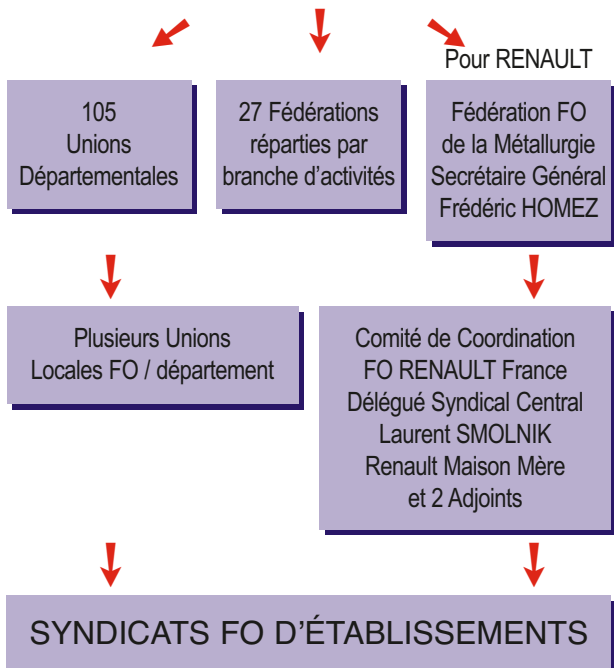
Pour RENAULT

105
Unions
Départementales

27 Fédérations
réparties par
branche d’activités

Fédération FO
de la Métallurgie
Secrétaire Général
Frédéric HOMEZ

Plusieurs Unions
Locales FO / département

Comité de Coordination
FO RENAULT France
Délégué Syndical Central
Laurent SMOLNIK
Renault Maison Mère
et 2 Adjoints

SYNDICATS FO D’ÉTABLISSEMENTS